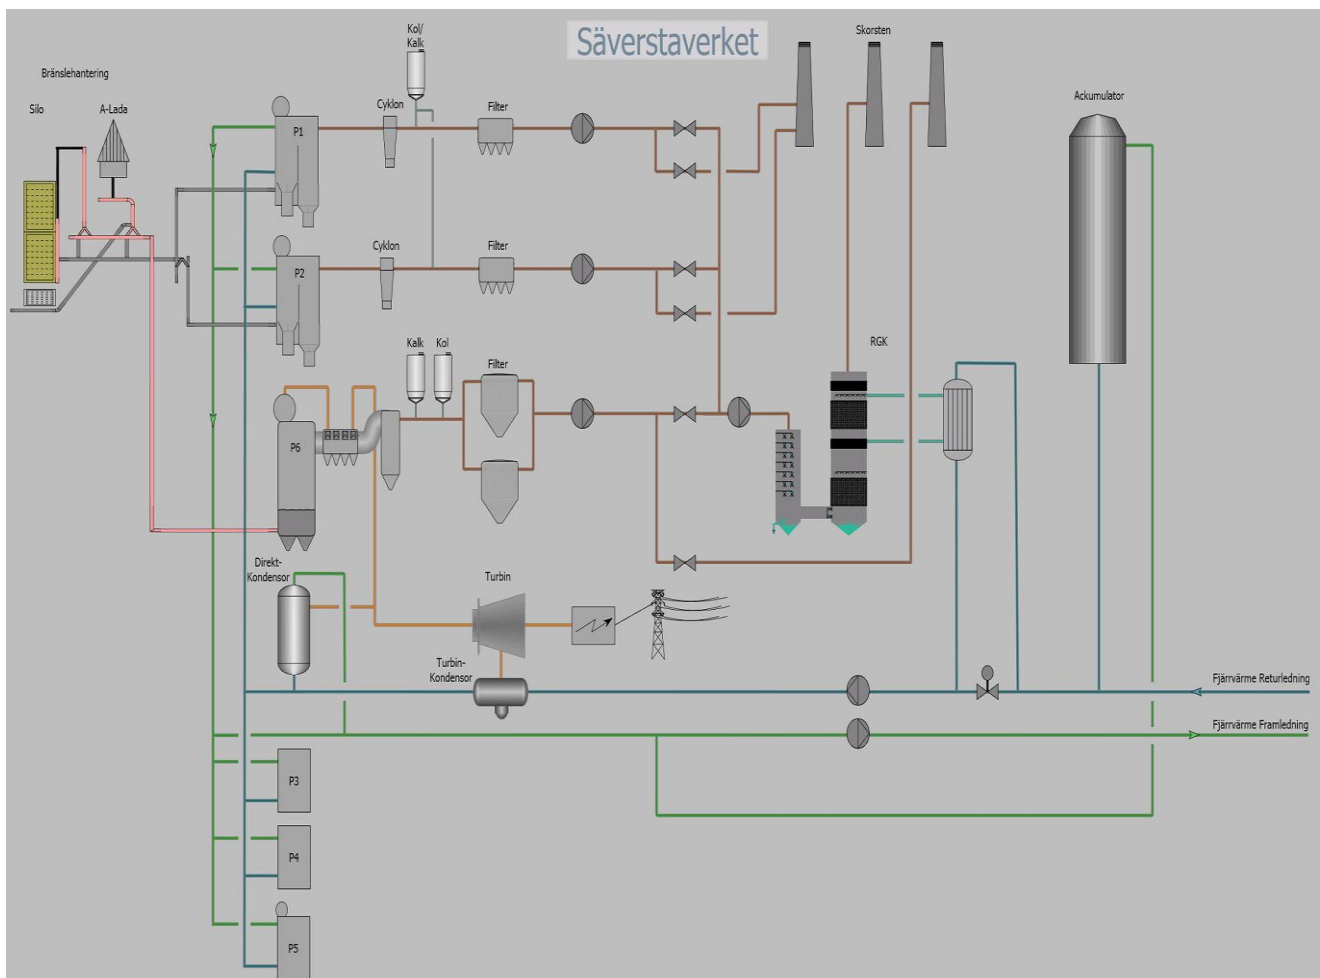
Säverstaverket

Bränslehantering

Silo

A-Lada

Kol/
Kalk

Cyklon

Filter

P1

Cyklon

Filter

P2

Skorsten

Ackumulator

Kalk

Kol

Filter

P6

RGK

Direkt-
Kondensor

Turbin

Turbin-
Kondensor

Fjärrvärme Returledning

Fjärrvärme Framledning

P3

P4

P5